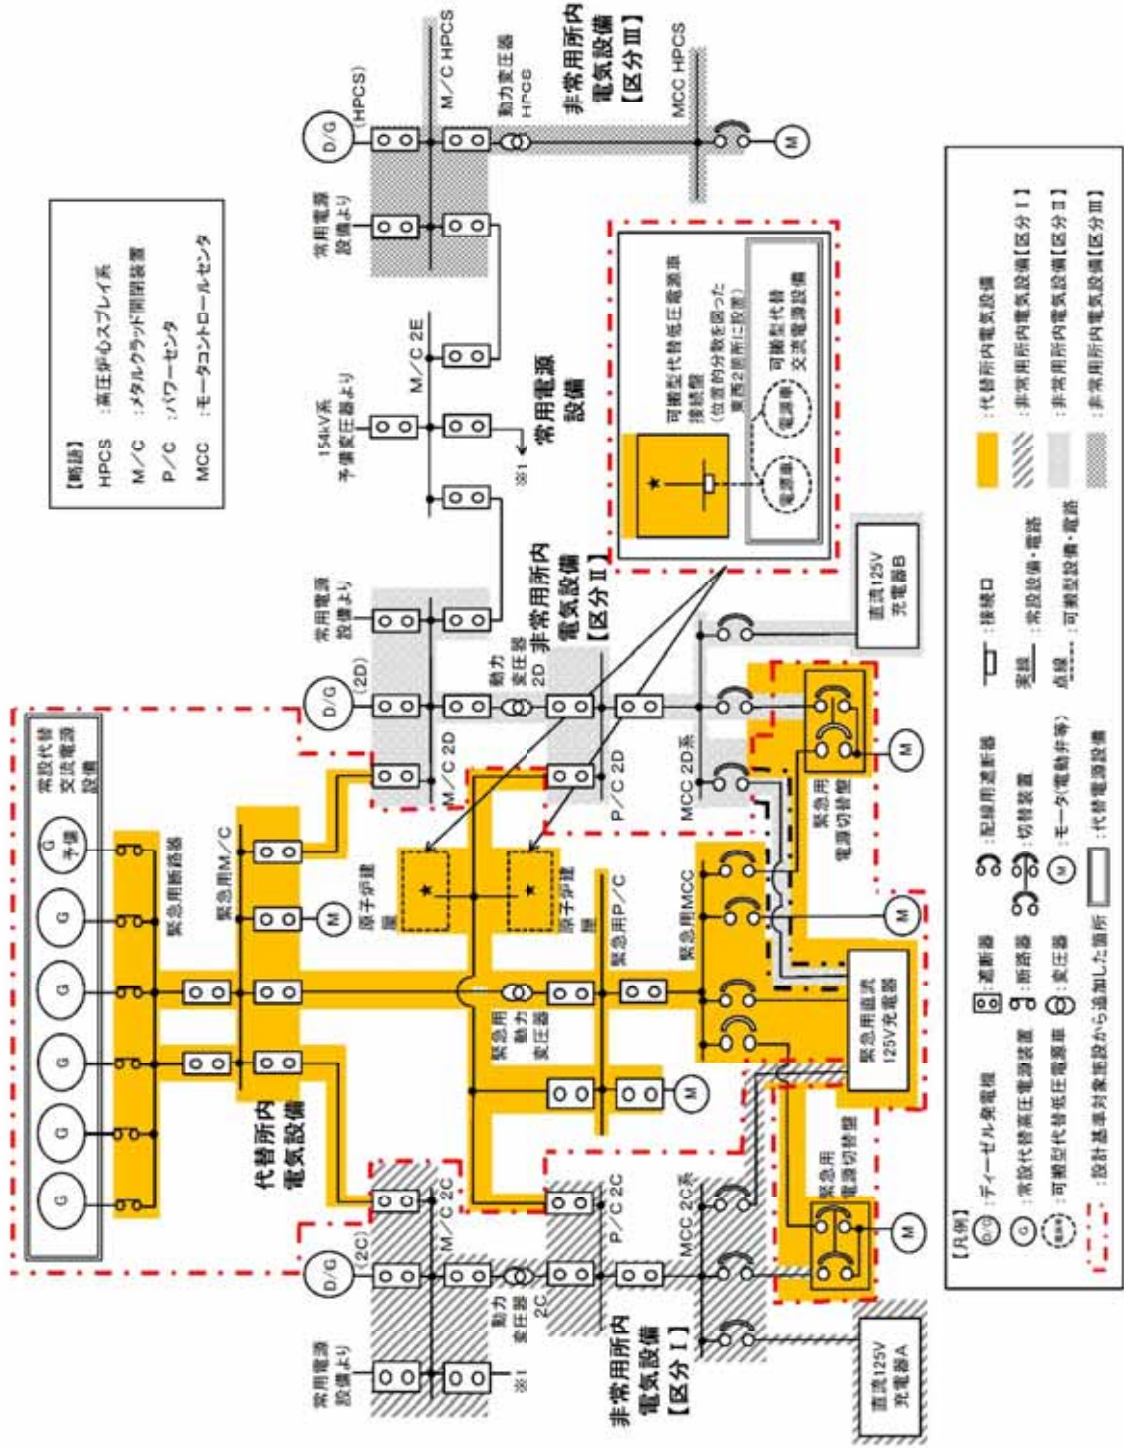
【略語】
HPCS ：高圧炉心スプレイ系
M/C ：メタルクラッド開閉装置
P/C ：パワーセンタ
MCC ：モータコントロールセンタ

常用電源設備より
D/G (HPCS)
M/C HPCS
動力変圧器 HPCS
非常用所内電気設備【区分Ⅲ】
MCC HPCS
M

154kV系予備変圧器より
M/C 2E
※1
常用電源設備

可搬型代替低圧電源車接続盤（位置的分散を図った東西2箇所に設置）
電源車
電源車
可搬型代替交流電源設備

常用電源設備より
D/G (2D)
M/C 2D
動力変圧器 2D
非常用所内電気設備【区分Ⅱ】
P/C 2D
MCC 2D系
直流125V充電器B
緊急用電源切替盤
M

常設代替交流電源設備
G 予備
G
G
G
G
G
緊急用断路器
緊急用M/C
M
原子炉建屋
原子炉建屋
緊急用P/C
緊急用MCC
M
緊急用動力変圧器
M
緊急用直流125V充電器
代替所内電気設備

常用電源設備より
D/G (2C)
M/C 2C
動力変圧器 2C
※1
P/C 2C
MCC 2C系
非常用所内電気設備【区分Ⅰ】
緊急用電源切替盤
M
直流125V充電器A

【凡例】
D/G ：ディーゼル発電機
G ：常設代替高圧電源装置
電源車 ：可搬型代替低圧電源車
：遮断器
：断路器
：変圧器
：配線用遮断器
：切替装置
M ：モータ（電動弁等）
：接続口
実線 ：常設設備・電路
点線 ：可搬型設備・電路
：代替電源設備
：設計基準対象施設から追加した箇所
：代替所内電気設備
：非常用所内電気設備【区分Ⅰ】
：非常用所内電気設備【区分Ⅱ】
：非常用所内電気設備【区分Ⅲ】